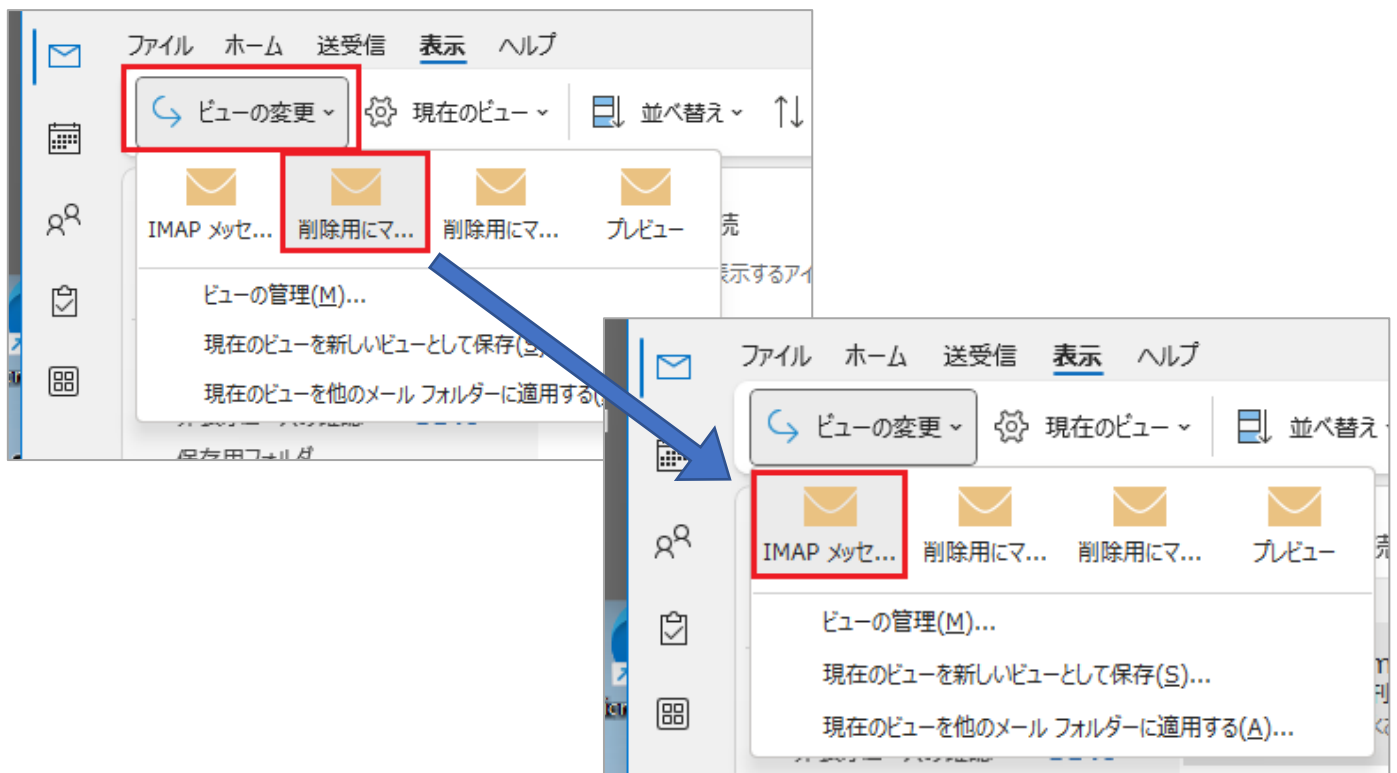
ファイル ホーム 送受信 表示 ヘルプ

ビューの変更 現在のビュー 並べ替え

IMAP メッセ... 削除用にマ... 削除用にマ... プレビュー

ビューの管理(M)...

現在のビューを新しいビューとして保存(S)...

現在のビューを他のメール フォルダーに適用する(

ファイル ホーム 送受信 表示 ヘルプ

ビューの変更 現在のビュー 並べ替え

IMAP メッセ... 削除用にマ... 削除用にマ... プレビュー

ビューの管理(M)...

現在のビューを新しいビューとして保存(S)...

現在のビューを他のメール フォルダーに適用する(A)...